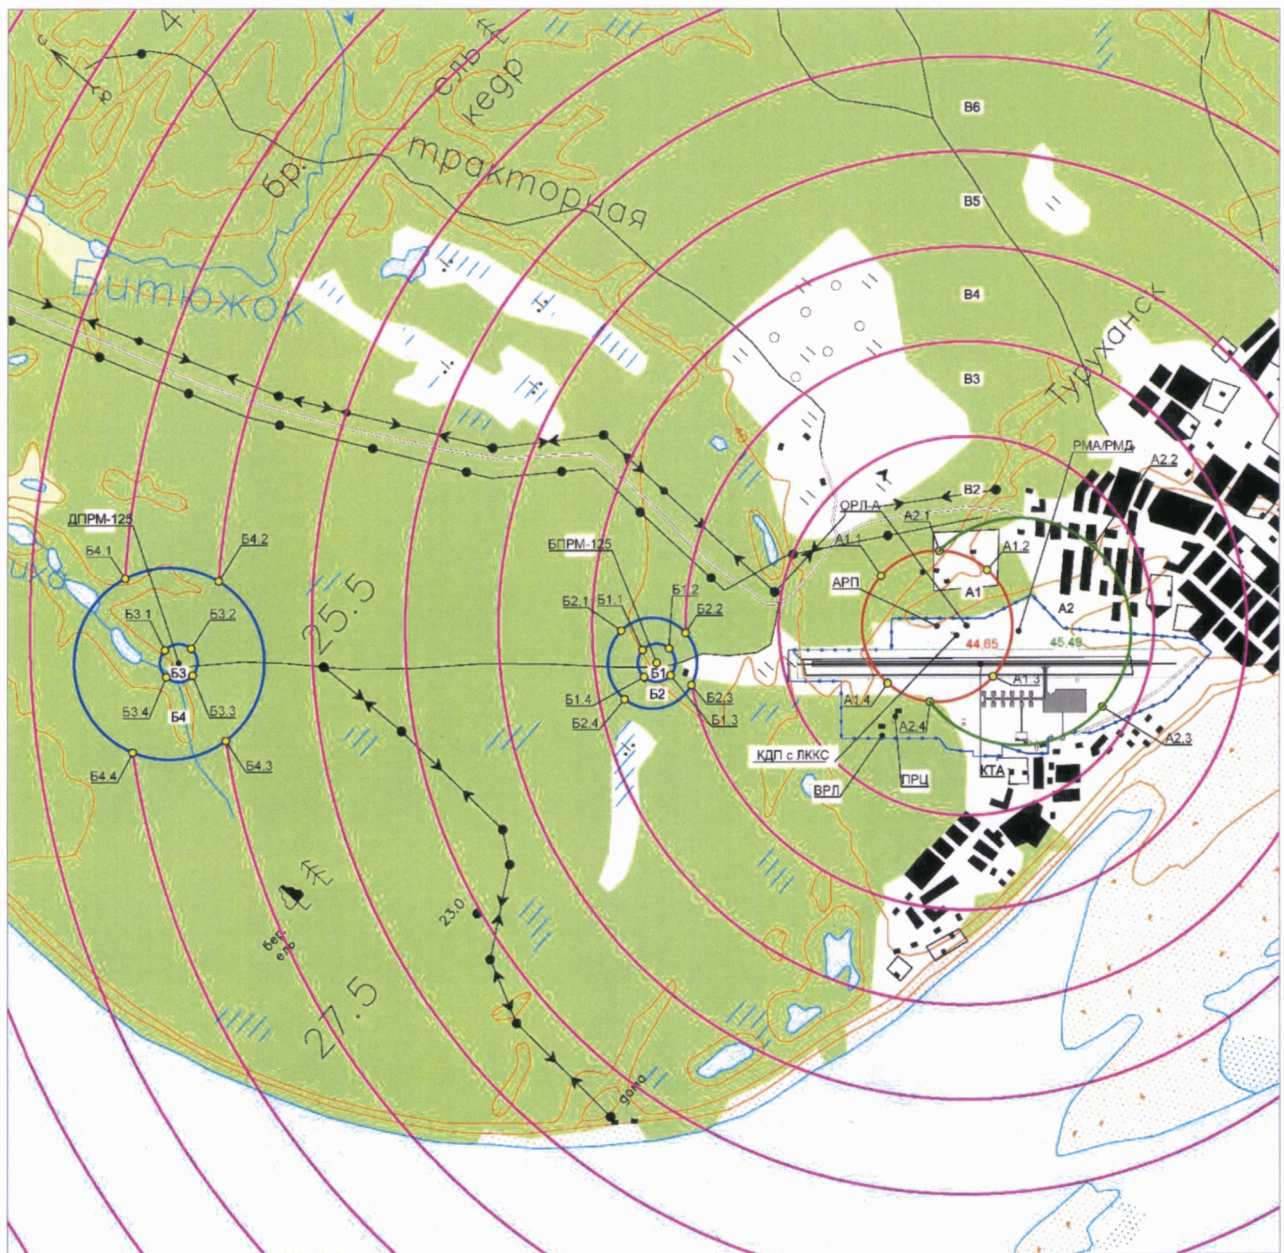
С
Ю
4
ель
кедр
бр.
тракторная
В6
В5
В4
В3
В2
Битюжок
Туруханск
РМА/РМД
А2.2
ОРЛ-А
А2.1
А1.1
А1.2
А1
А2
АРП
44.65
45.49
А1.3
А1.4
А2.4
А2.3
КДП с ЛККС
ВРЛ
ПРЦ
КТА
ДПРМ-125
Б4.1
Б4.2
Б3.1
Б3.2
Б3
Б3.4
Б3.3
Б4
Б4.4
Б4.3
25.5
БПРМ-125
Б2.1
Б1.1
Б1.2
Б2.2
Б1
Б2
Б1.4
Б2.4
Б2.3
Б1.3
23.0
бер.
ель
27.5
дома